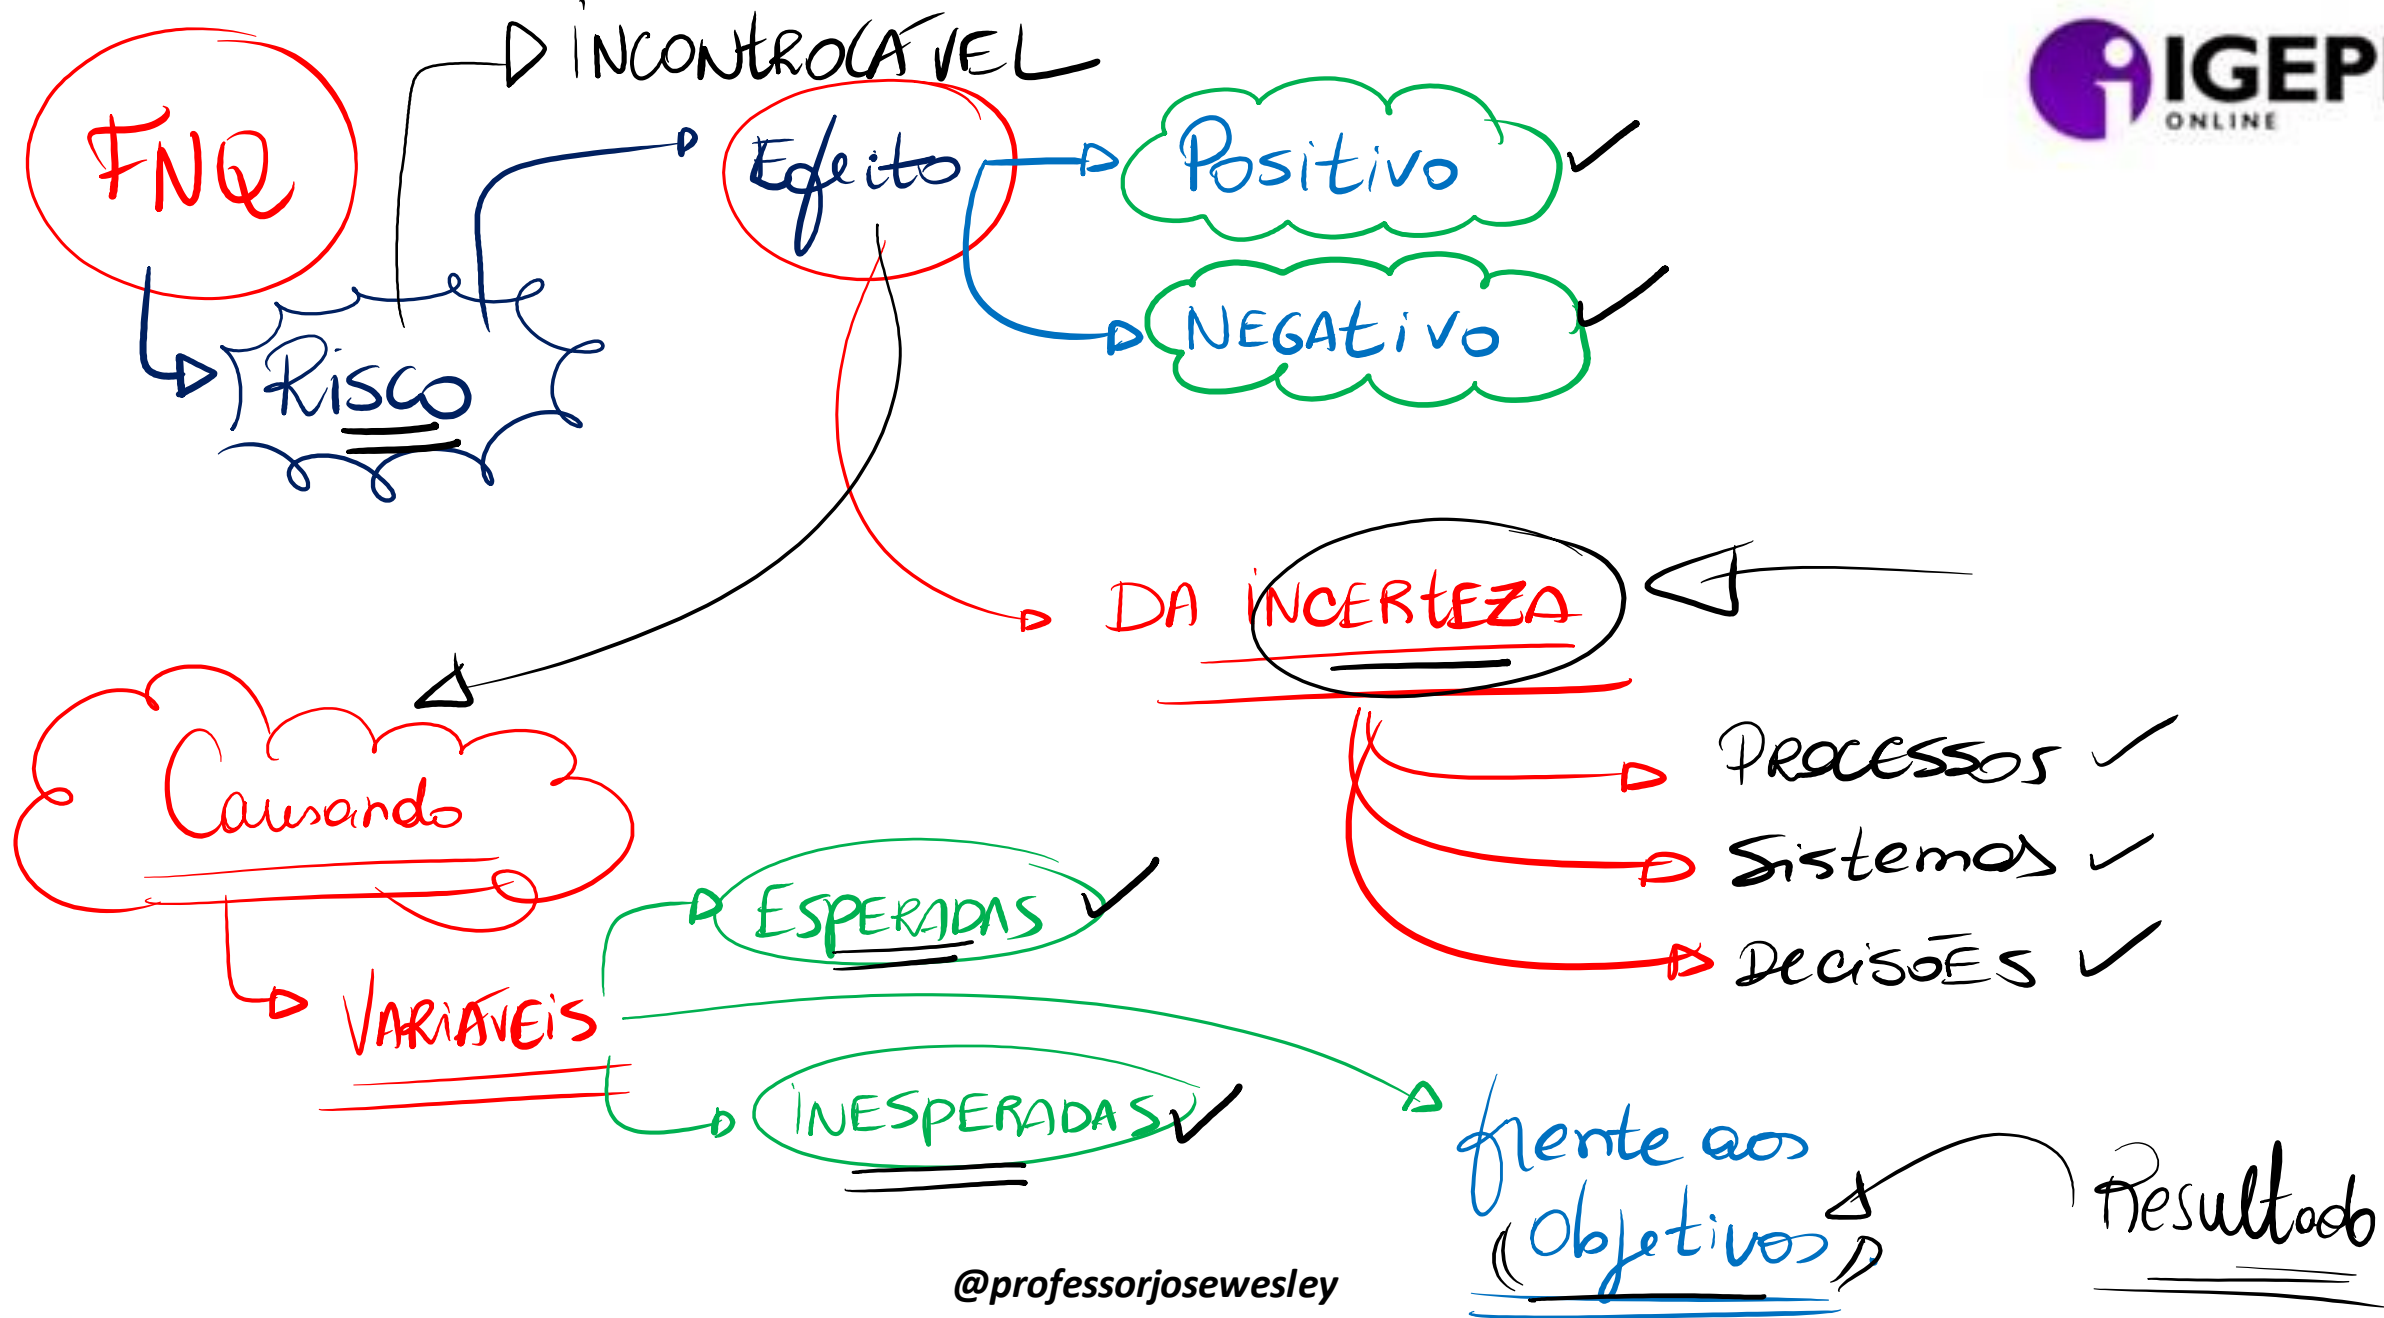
INCONTROLÁVEL

FNQ

Risco

Efeito

Positivo

NEGAtivo

IGEP ONLINE

DA INCERTEZA

Causando

PROCESSOS

Sistemas

Decisões

ESPERADAS

VARIÁVEIS

INESPERADAS

frente aos objetivos

Resultado

@professorjosewesley